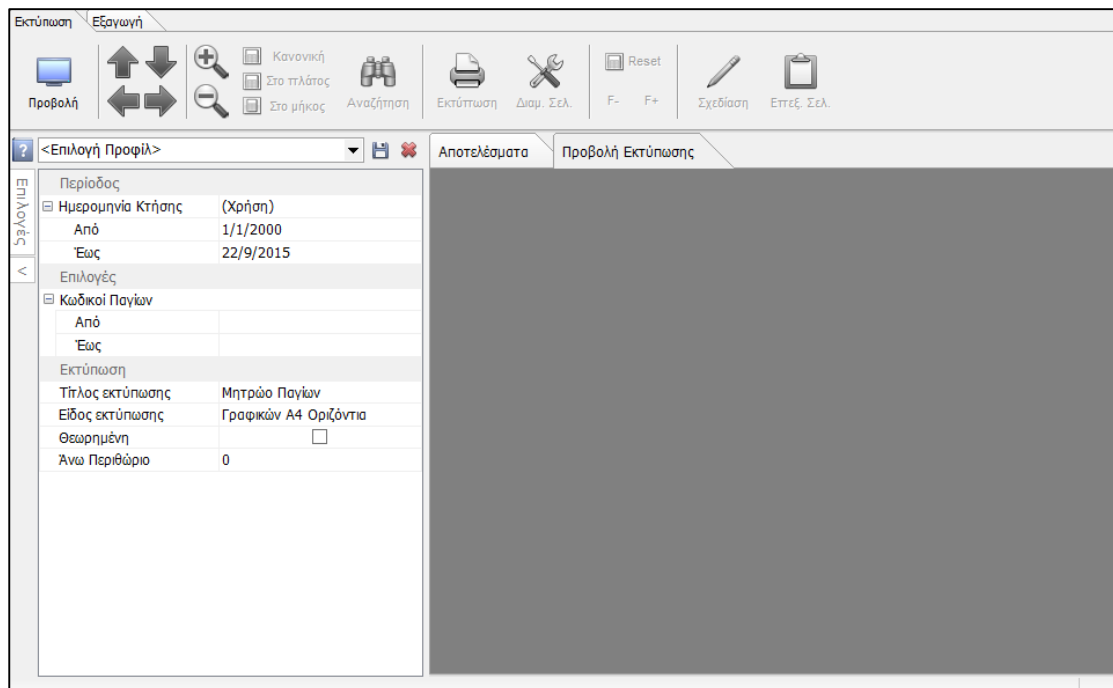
Εκτύπωση Εξαγωγή

Προβολή

Κανονική
Στο πλάτος
Στο μήκος

Αναζήτηση

Εκτύπωση

Διαμ. Σελ.

Reset
F- F+

Σχεδίαση

Επεξ. Σελ.

<Επιλογή Προφίλ>

Αποτελέσματα

Προβολή Εκτύπωσης

Επιλογές

<

| | |
|---|---|
| Περίοδος | |
| ⊟ Ημερομηνία Κτήσης | (Χρήση) |
| Από | 1/1/2000 |
| Έως | 22/9/2015 |
| Επιλογές | |
| ⊟ Κωδικοί Παγίων | |
| Από | |
| Έως | |
| Εκτύπωση | |
| Τίτλος εκτύπωσης | Μητρώο Παγίων |
| Είδος εκτύπωσης | Γραφικών Α4 Οριζόντια |
| Θεωρημένη | ☐ |
| Άνω Περιθώριο | 0 |